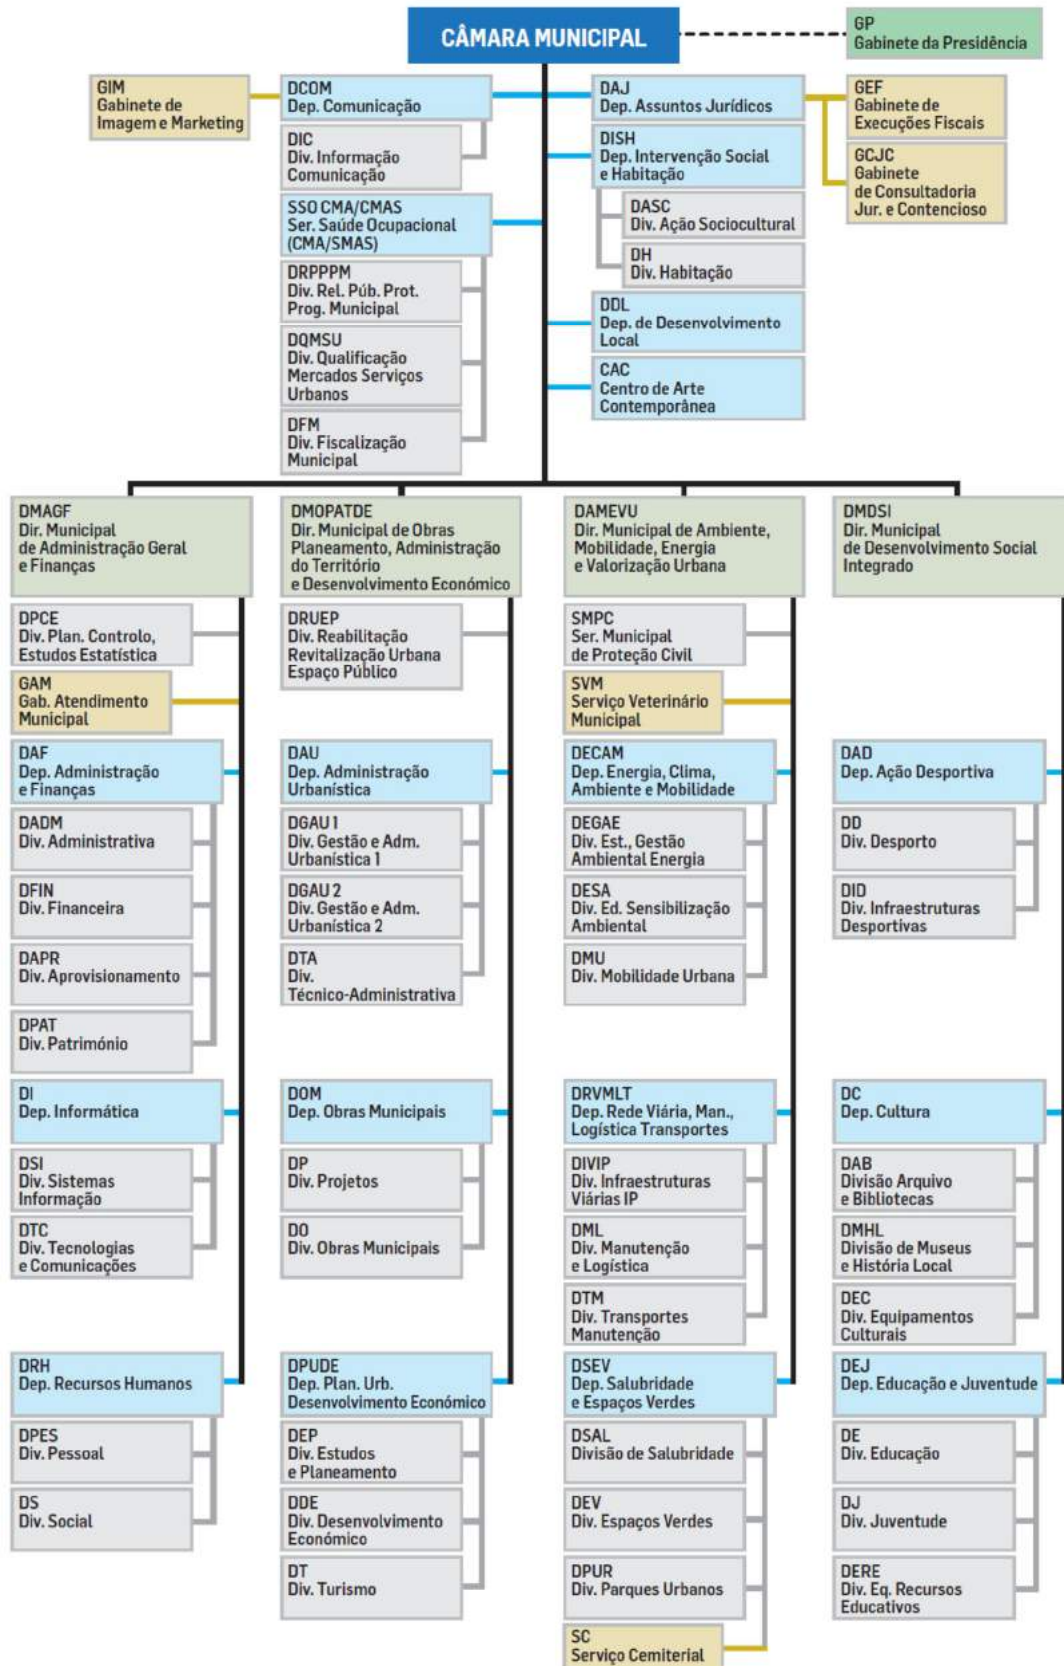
CÂMARA MUNICIPAL

GP
Gabinete da Presidência

GIM
Gabinete de Imagem e Marketing

DCOM
Dep. Comunicação

DIC
Div. Informação Comunicação

SSO CMA/CMAS
Ser. Saúde Ocupacional (CMA/SMAS)

DRPPPM
Div. Rel. Púb. Prot. Prog. Municipal

DQMSU
Div. Qualificação Mercados Serviços Urbanos

DFM
Div. Fiscalização Municipal

DAJ
Dep. Assuntos Jurídicos

GEF
Gabinete de Execuções Fiscais

GCJC
Gabinete de Consultadoria Jur. e Contencioso

DISH
Dep. Intervenção Social e Habitação

DASC
Div. Ação Sociocultural

DH
Div. Habitação

DDL
Dep. de Desenvolvimento Local

CAC
Centro de Arte Contemporânea

DMAGF
Dir. Municipal de Administração Geral e Finanças

DPCE
Div. Plan. Controlo, Estudos Estatística

GAM
Gab. Atendimento Municipal

DAF
Dep. Administração e Finanças

DADM
Div. Administrativa

DFIN
Div. Financeira

DAPR
Div. Aprovisionamento

DPAT
Div. Património

DI
Dep. Informática

DSI
Div. Sistemas Informação

DTC
Div. Tecnologias e Comunicações

DRH
Dep. Recursos Humanos

DPES
Div. Pessoal

DS
Div. Social

DMOPATDE
Dir. Municipal de Obras Planeamento, Administração do Território e Desenvolvimento Económico

DRUEP
Div. Reabilitação Revitalização Urbana Espaço Público

DAU
Dep. Administração Urbanística

DGAU 1
Div. Gestão e Adm. Urbanística 1

DGAU 2
Div. Gestão e Adm. Urbanística 2

DTA
Div. Técnico-Administrativa

DOM
Dep. Obras Municipais

DP
Div. Projetos

DO
Div. Obras Municipais

DPUDE
Dep. Plan. Urb. Desenvolvimento Económico

DEP
Div. Estudos e Planeamento

DDE
Div. Desenvolvimento Económico

DT
Div. Turismo

DAMEVU
Dir. Municipal de Ambiente, Mobilidade, Energia e Valorização Urbana

SMPC
Ser. Municipal de Proteção Civil

SVM
Serviço Veterinário Municipal

DECAM
Dep. Energia, Clima, Ambiente e Mobilidade

DEGAE
Div. Est., Gestão Ambiental Energia

DESA
Div. Ed. Sensibilização Ambiental

DMU
Div. Mobilidade Urbana

DRVMLT
Dep. Rede Viária, Man., Logística Transportes

DIVIP
Div. Infraestruturas Viárias IP

DML
Div. Manutenção e Logística

DTM
Div. Transportes Manutenção

DSEV
Dep. Salubridade e Espaços Verdes

DSAL
Divisão de Salubridade

DEV
Div. Espaços Verdes

DPUR
Div. Parques Urbanos

SC
Serviço Cemiterial

DMDSI
Dir. Municipal de Desenvolvimento Social Integrado

DAD
Dep. Ação Desportiva

DD
Div. Desporto

DID
Div. Infraestruturas Desportivas

DC
Dep. Cultura

DAB
Divisão Arquivo e Bibliotecas

DMHL
Divisão de Museus e História Local

DEC
Div. Equipamentos Culturais

DEJ
Dep. Educação e Juventude

DE
Div. Educação

DJ
Div. Juventude

DERE
Div. Eq. Recursos Educativos